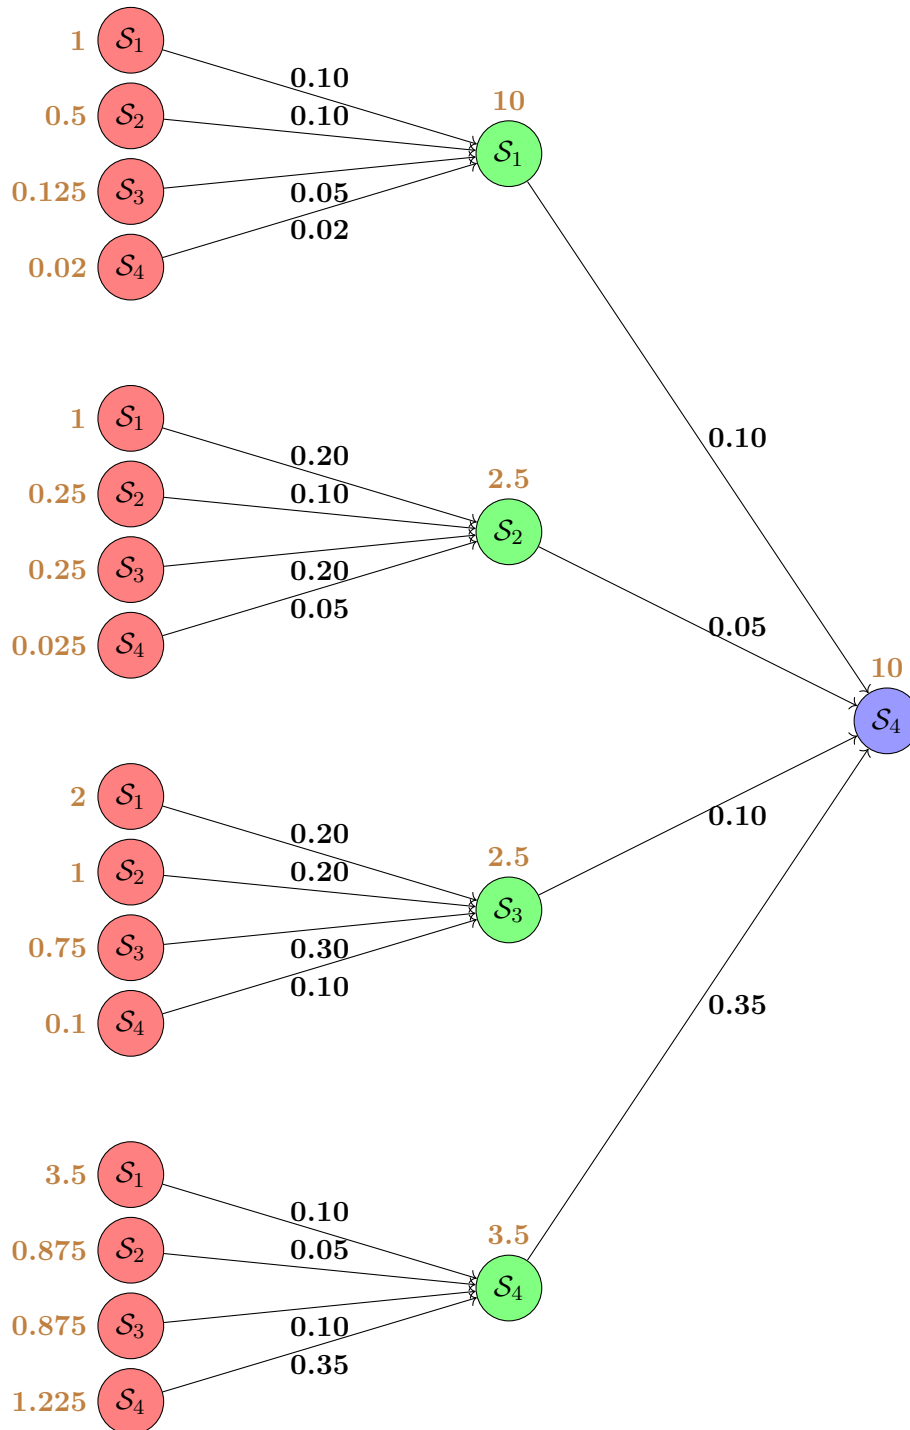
1 $\mathcal{S}_1$
0.5 $\mathcal{S}_2$
0.125 $\mathcal{S}_3$
0.02 $\mathcal{S}_4$
0.10
0.10
0.05
0.02
10 $\mathcal{S}_1$

1 $\mathcal{S}_1$
0.25 $\mathcal{S}_2$
0.25 $\mathcal{S}_3$
0.025 $\mathcal{S}_4$
0.20
0.10
0.20
0.05
2.5 $\mathcal{S}_2$

0.10
0.05
10 $\mathcal{S}_4$
0.10
0.35

2 $\mathcal{S}_1$
1 $\mathcal{S}_2$
0.75 $\mathcal{S}_3$
0.1 $\mathcal{S}_4$
0.20
0.20
0.30
0.10
2.5 $\mathcal{S}_3$

3.5 $\mathcal{S}_1$
0.875 $\mathcal{S}_2$
0.875 $\mathcal{S}_3$
1.225 $\mathcal{S}_4$
0.10
0.05
0.10
0.35
3.5 $\mathcal{S}_4$